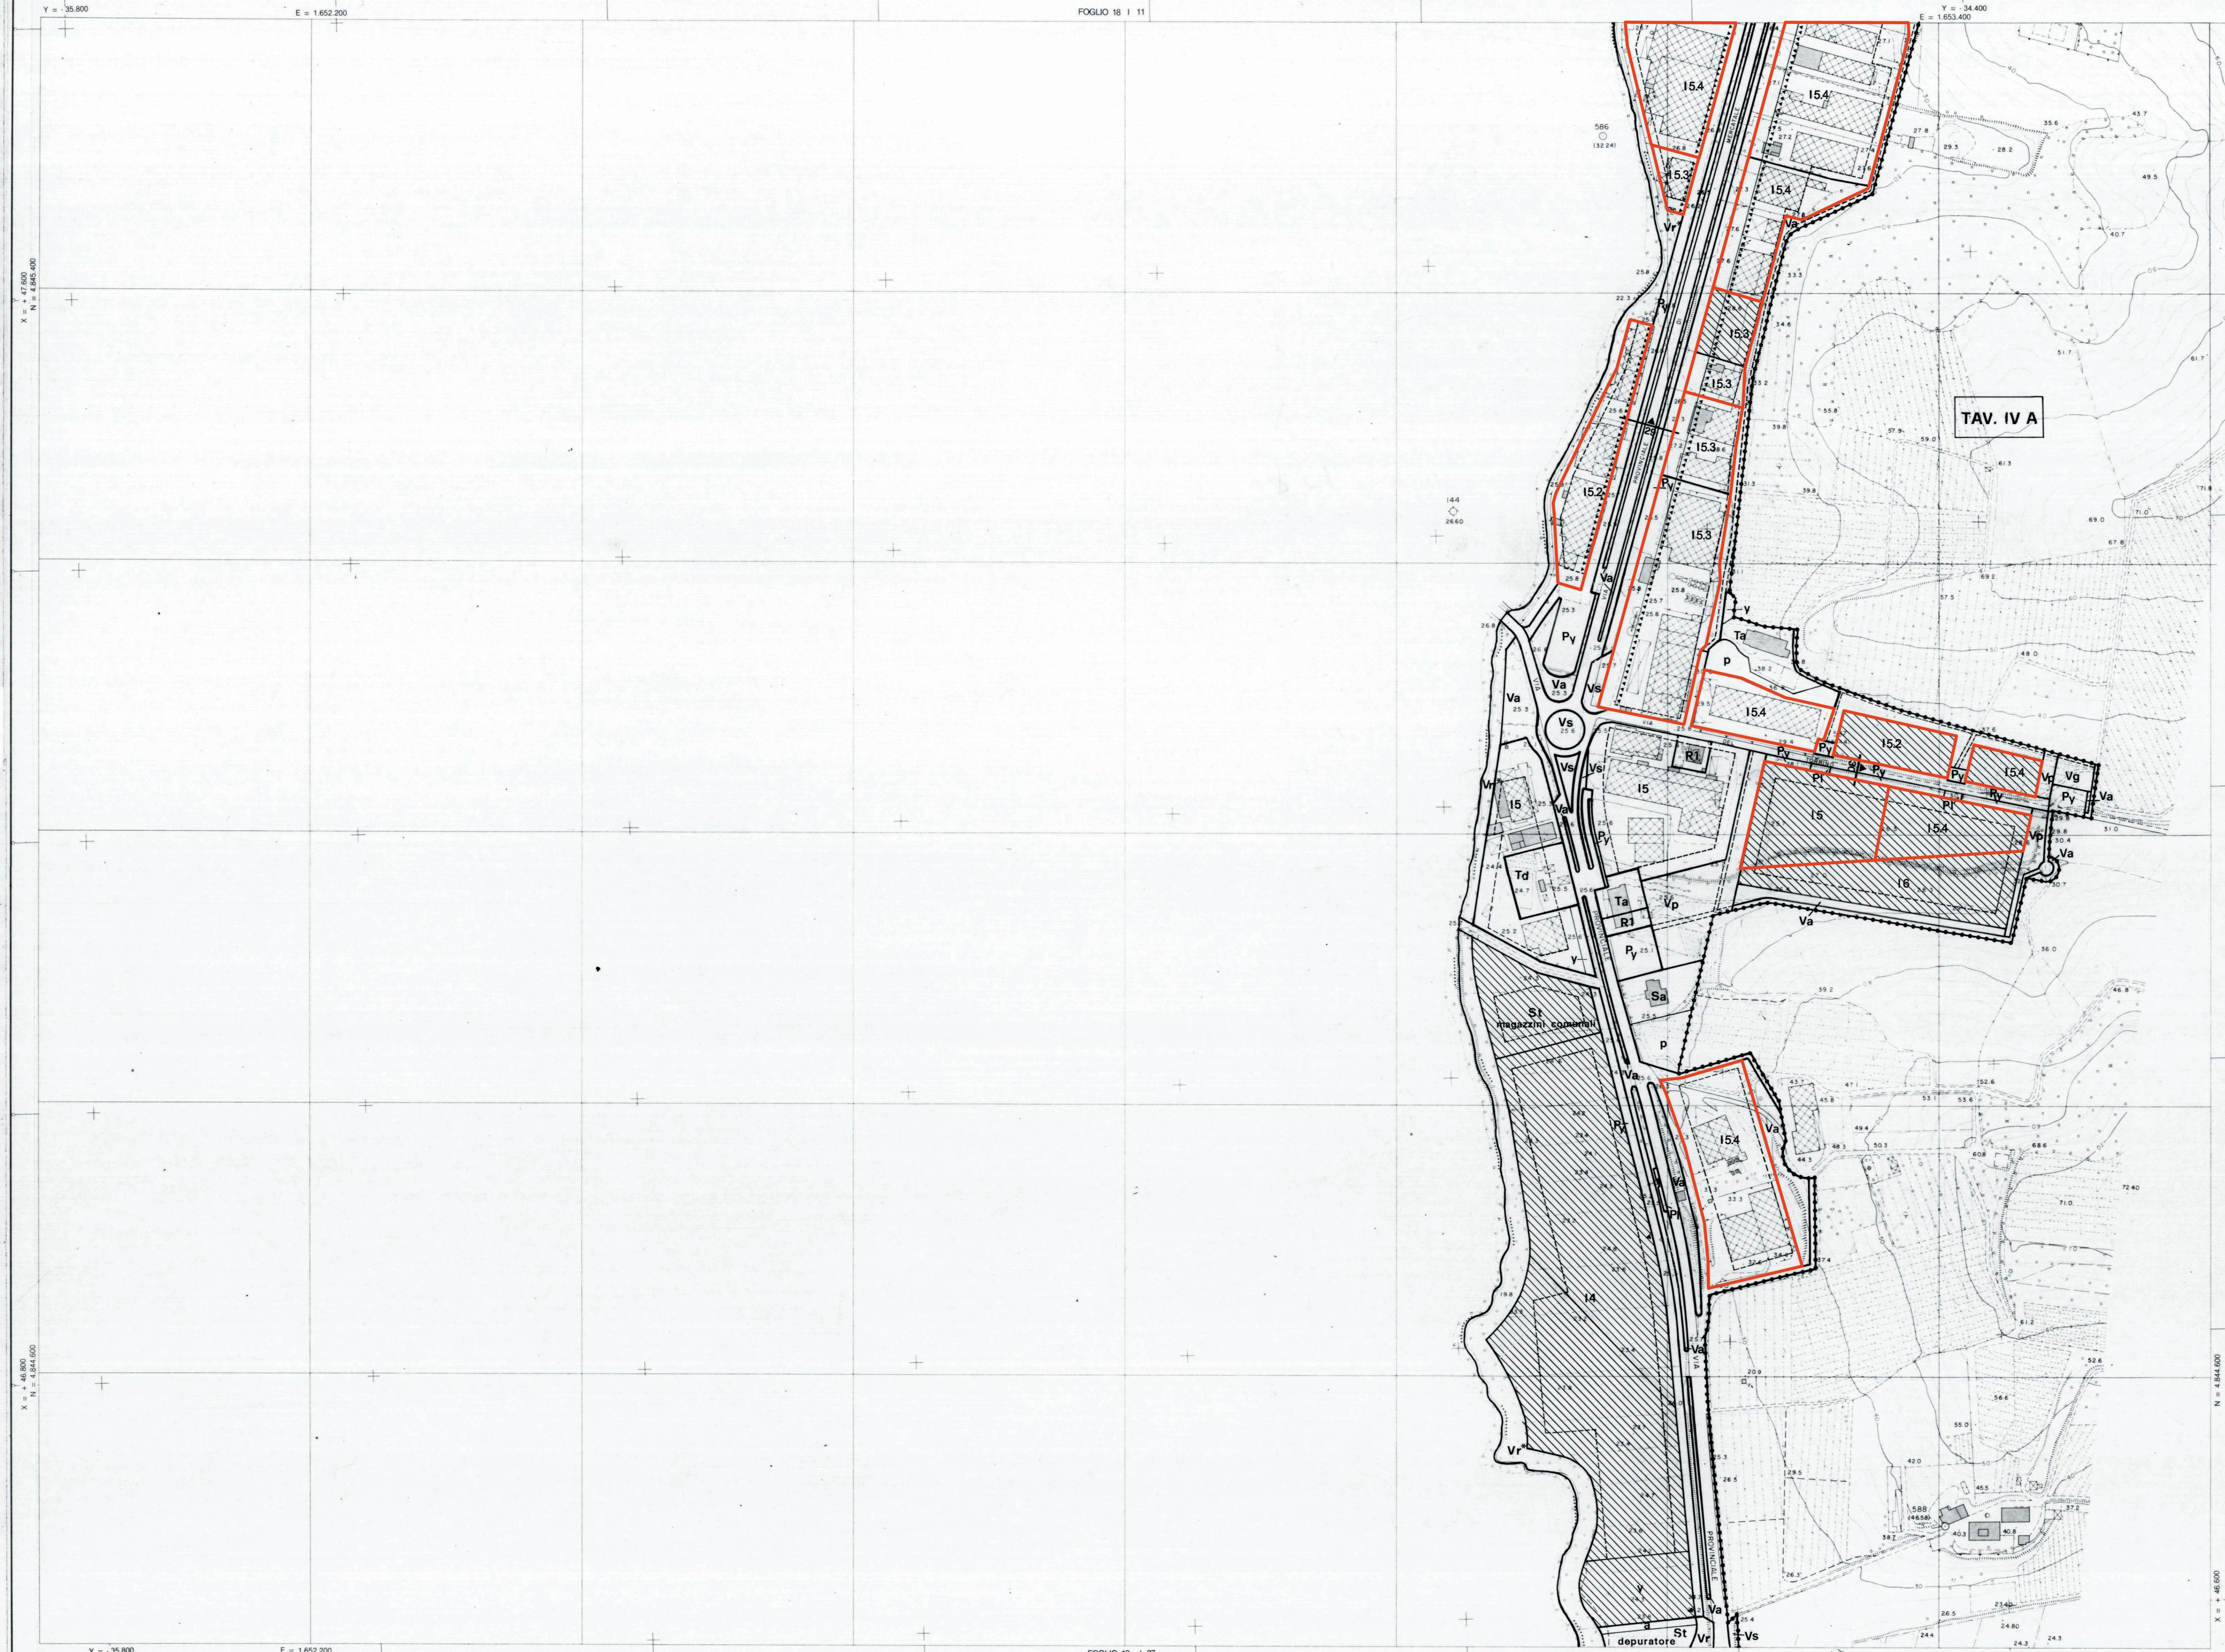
Y = -35.800
E = 1.652.200
FOGLIO 18 I 11
Y = -34.400
E = 1.653.400

X = +47.600
N = 4.845.400

TAV. IV A

I5.4
I5.4
I5.3
I5.4
Vr
Va
Py
I5.3
I5.3
I5.3
I5.2
I5.3
Va
Py
Va
Vs
Va
Vs
Vs
Vs
Ta
p
I5.4
I5.2
I5.4
Vg
Py
Va
R1
Py
Py
Pl
Py
Py
Vp
I5
Pl
Py
Vr
I5
Va
Py
I5
I5.4
Vp
Va
I6
Td
Ta
Vp
R1
Va
Py
y
Sa
St
magazzini comunali
p
Va
Py
I5.4
Va
Va
Pl
I4
Va
Vr
y
a
St
depuratore
Vr
Vs
Va

586
(32.24)
144
26.60
588
(46.58)

X = +46.800
N = 4.844.600
N = 4.844.600
X = +46.600

Y = -35.800
E = 1.652.200